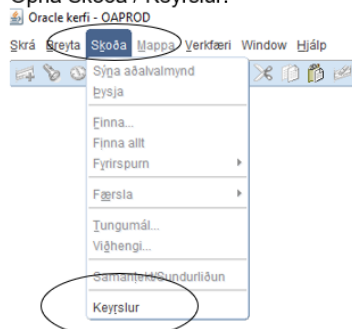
Opna Skoða / Keyrslur.
Oracle kerfi - OAPROD

Skrá Breyta Skoða Mappa Verkfæri Window Hjálp

Sýna aðalvalmynd
Þysja

Finna...
Finna allt
Fyrirspurn

Færsla

Tungumál...
Viðhengi...

Samanteki/Sundurliðun

Keyrslur